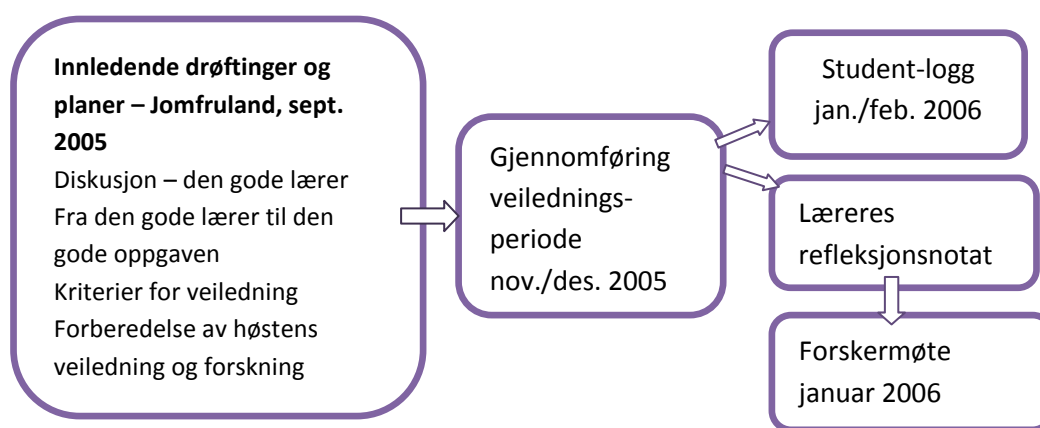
**Innledende drøftinger og planer – Jomfruland, sept. 2005**
Diskusjon – den gode lærer
Fra den gode lærer til den gode oppgaven
Kriterier for veiledning
Forberedelse av høstens veiledning og forskning

Gjennomføring veiledningsperiode nov./des. 2005

Student-logg jan./feb. 2006

Læreres refleksjonsnotat

Forskermøte januar 2006